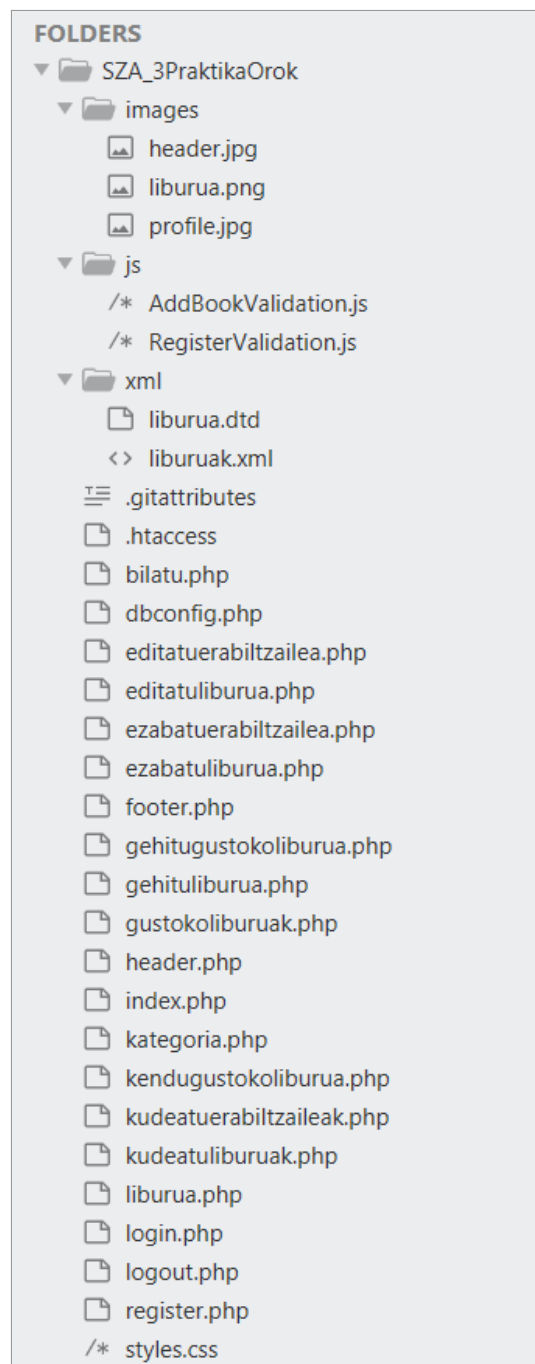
FOLDERS
SZA_3PraktikaOrok
images
header.jpg
liburua.png
profile.jpg
js
/* AddBookValidation.js
/* RegisterValidation.js
xml
liburua.dtd
<> liburuak.xml
.gitattributes
.htaccess
bilatu.php
dbconfig.php
editatuerabiltzailea.php
editatuliburua.php
ezabatuerabiltzailea.php
ezabatuliburua.php
footer.php
gehitugustokoliburua.php
gehituliburua.php
gustokoliburuak.php
header.php
index.php
kategoria.php
kendugustokoliburua.php
kudeatuerabiltzaileak.php
kudeatuliburuak.php
liburua.php
login.php
logout.php
register.php
/* styles.css